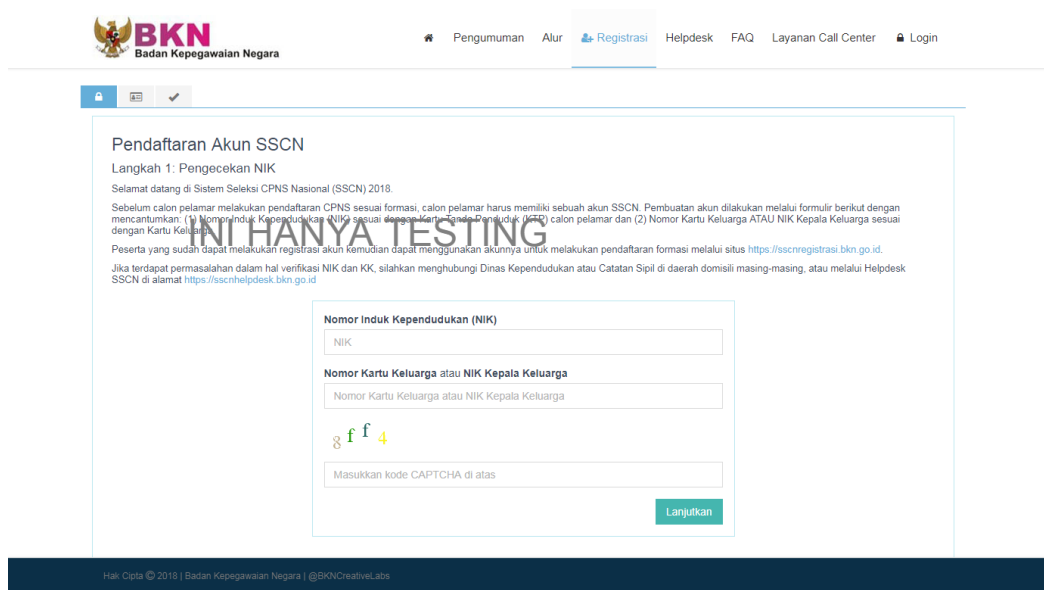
BKN
Badan Kepegawaian Negara

Pengumuman Alur Registrasi Helpdesk FAQ Layanan Call Center Login

Pendaftaran Akun SSCN

Langkah 1: Pengecekan NIK

Selamat datang di Sistem Seleksi CPNS Nasional (SSCN) 2018.

Sebelum calon pelamar melakukan pendaftaran CPNS sesuai formasi, calon pelamar harus memiliki sebuah akun SSCN. Pembuatan akun dilakukan melalui formulir berikut dengan mencantumkan: (1) Nomor Induk Kependudukan (NIK) sesuai dengan Kartu Tanda Penduduk (KTP) calon pelamar dan (2) Nomor Kartu Keluarga ATAU NIK Kepala Keluarga sesuai dengan Kartu Keluarga.

INI HANYA TESTING

Peserta yang sudah dapat melakukan registrasi akun kemudian dapat menggunakan akunnya untuk melakukan pendaftaran formasi melalui situs https://sscnregistrasi.bkn.go.id.

Jika terdapat permasalahan dalam hal verifikasi NIK dan KK, silahkan menghubungi Dinas Kependudukan atau Catatan Sipil di daerah domisili masing-masing, atau melalui Helpdesk SSCN di alamat https://sscnhelpdesk.bkn.go.id

Nomor Induk Kependudukan (NIK)
NIK

Nomor Kartu Keluarga atau NIK Kepala Keluarga
Nomor Kartu Keluarga atau NIK Kepala Keluarga

8 f f 4

Masukkan kode CAPTCHA di atas

Lanjutkan

Hak Cipta © 2018 | Badan Kepegawaian Negara | @BKNCreativeLabs